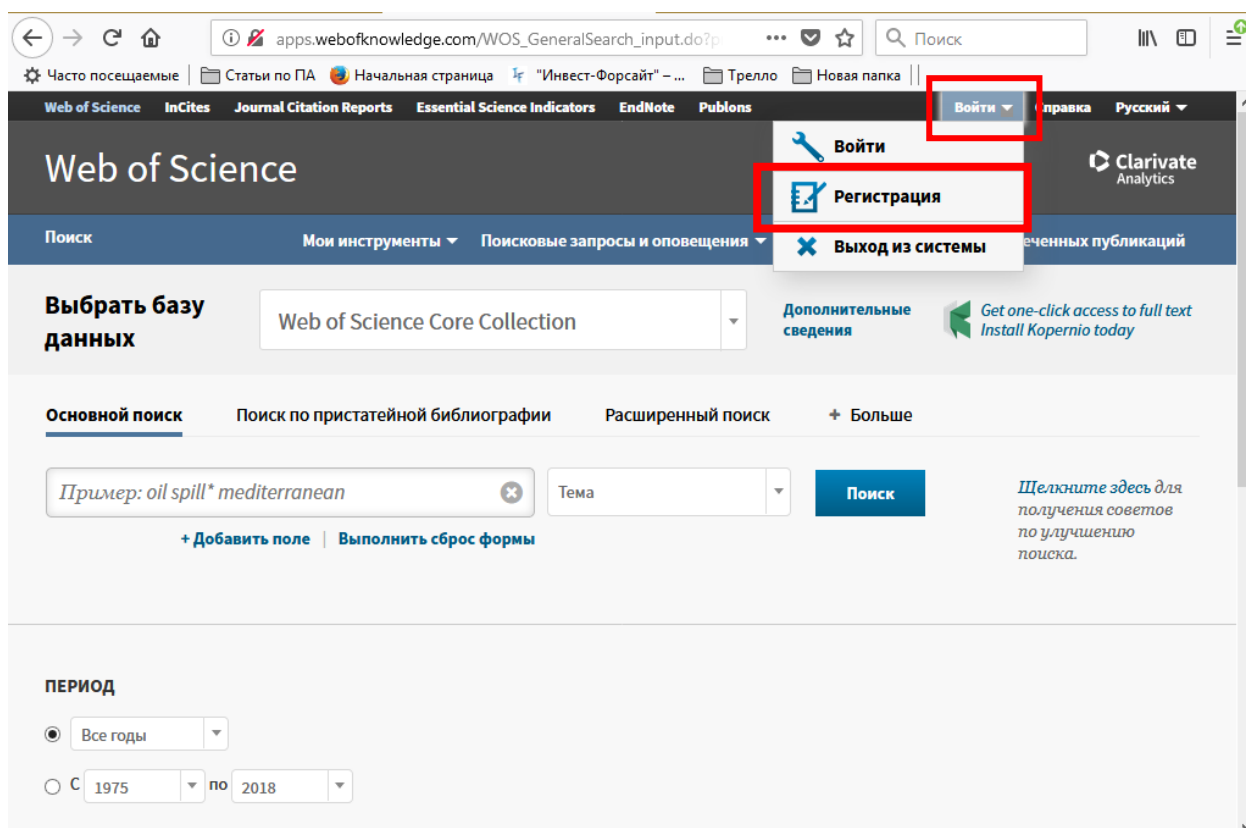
apps.webofknowledge.com/WOS_GeneralSearch_input.do?p

Поиск

Часто посещаемые | Статьи по ПА | Начальная страница | "Инвест-Форсайт" – ... | Трелло | Новая папка

Web of Science | InCites | Journal Citation Reports | Essential Science Indicators | EndNote | Publons | Войти | Справка | Русский

Web of Science

Войти
Регистрация
Выход из системы

Clarivate Analytics

Поиск | Мои инструменты | Поисковые запросы и оповещения | ...ченных публикаций

Выбрать базу данных

Web of Science Core Collection

Дополнительные сведения

Get one-click access to full text
Install Kopernio today

Основной поиск | Поиск по пристатейной библиографии | Расширенный поиск | + Больше

Пример: oil spill* mediterranean

Тема

Поиск

Щелкните здесь для получения советов по улучшению поиска.

+ Добавить поле | Выполнить сброс формы

ПЕРИОД

Все годы

С 1975 по 2018